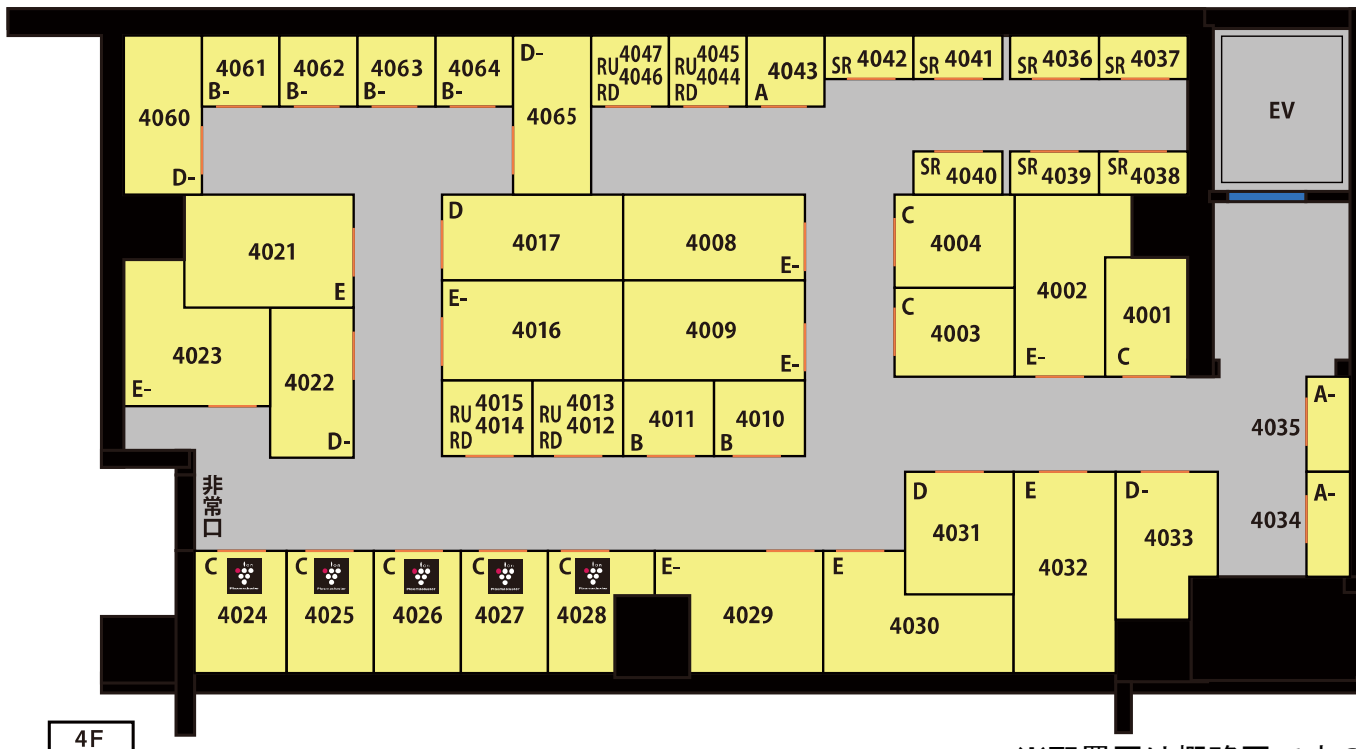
4061
B-
4062
B-
4063
B-
4064
B-
D-
4065
RU 4047
RD 4046
RU 4045
RD 4044
4043
A
SR 4042
SR 4041
SR 4036
SR 4037
EV
4060
D-
SR 4040
SR 4039
SR 4038
4021
E
D
4017
4008
E-
C
4004
4002
4001
C
C
4003
E-
4023
E-
4022
D-
E-
4016
4009
E-
RU 4015
RD 4014
RU 4013
RD 4012
4011
B
4010
B
A-
4035
A-
4034
非常口
D
4031
E
4032
D-
4033
C
4024
C
4025
C
4026
C
4027
C
4028
E-
4029
E
4030
4F